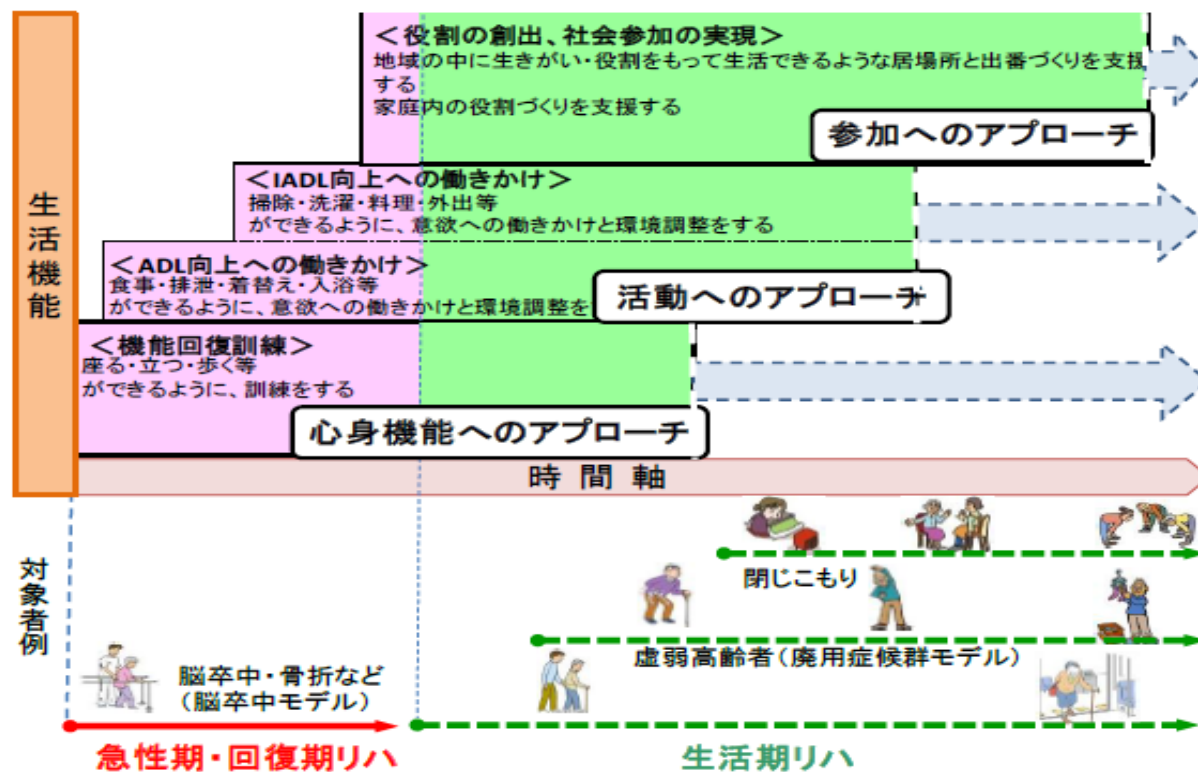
生活機能

＜役割の創出、社会参加の実現＞
地域の中に生きがい・役割をもって生活できるような居場所と出番づくりを支援する
家庭内の役割づくりを支援する

参加へのアプローチ

＜IADL向上への働きかけ＞
掃除・洗濯・料理・外出等
ができるように、意欲への働きかけと環境調整をする

＜ADL向上への働きかけ＞
食事・排泄・着替え・入浴等
ができるように、意欲への働きかけと環境調整を

活動へのアプローチ

＜機能回復訓練＞
座る・立つ・歩く等
ができるように、訓練をする

心身機能へのアプローチ

時間軸

対象者例

閉じこもり

虚弱高齢者（廃用症候群モデル）

脳卒中・骨折など
（脳卒中モデル）

急性期・回復期リハ

生活期リハ